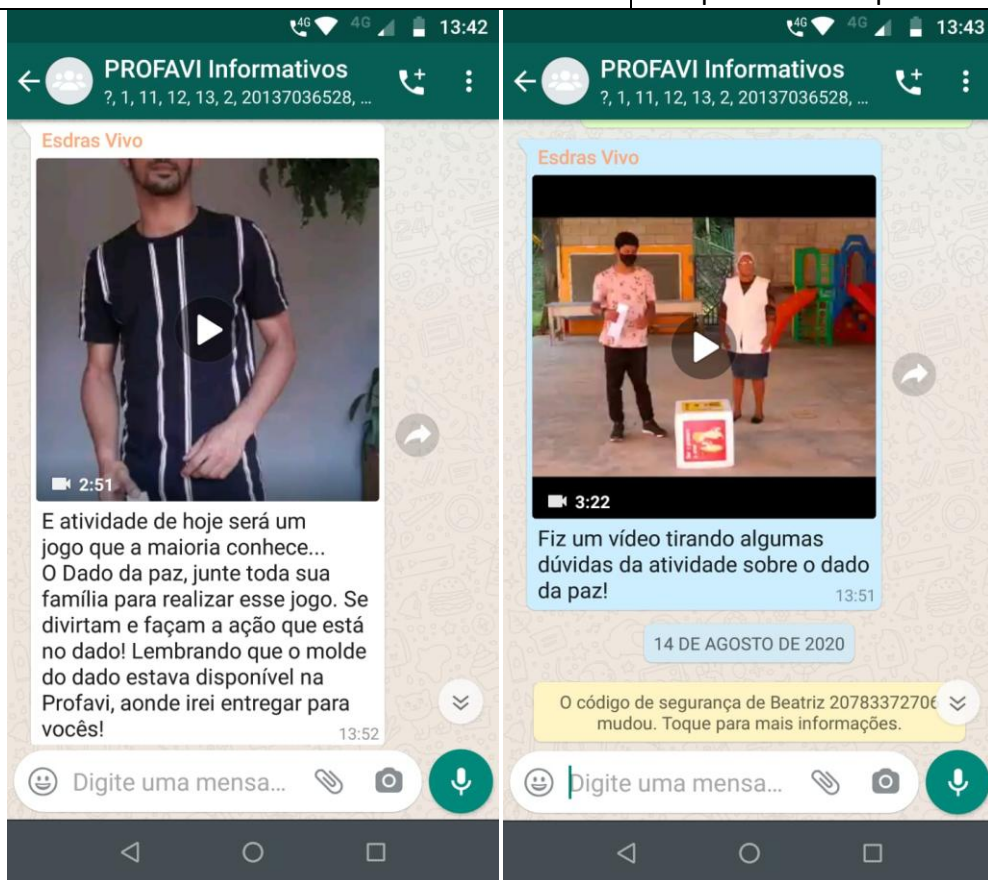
13:42

PROFAVI Informativos
?, 1, 11, 12, 13, 2, 20137036528, ...

Esdras Vivo

2:51

E atividade de hoje será um jogo que a maioria conhece...
O Dado da paz, junte toda sua família para realizar esse jogo. Se divirtam e façam a ação que está no dado! Lembrando que o molde do dado estava disponível na Profavi, aonde irei entregar para vocês!
13:52

Digite uma mensa...

13:43

PROFAVI Informativos
?, 1, 11, 12, 13, 2, 20137036528, ...

Esdras Vivo

3:22

Fiz um vídeo tirando algumas dúvidas da atividade sobre o dado da paz!
13:51

14 DE AGOSTO DE 2020

O código de segurança de Beatriz 2078337270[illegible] mudou. Toque para mais informações.

Digite uma mensa...